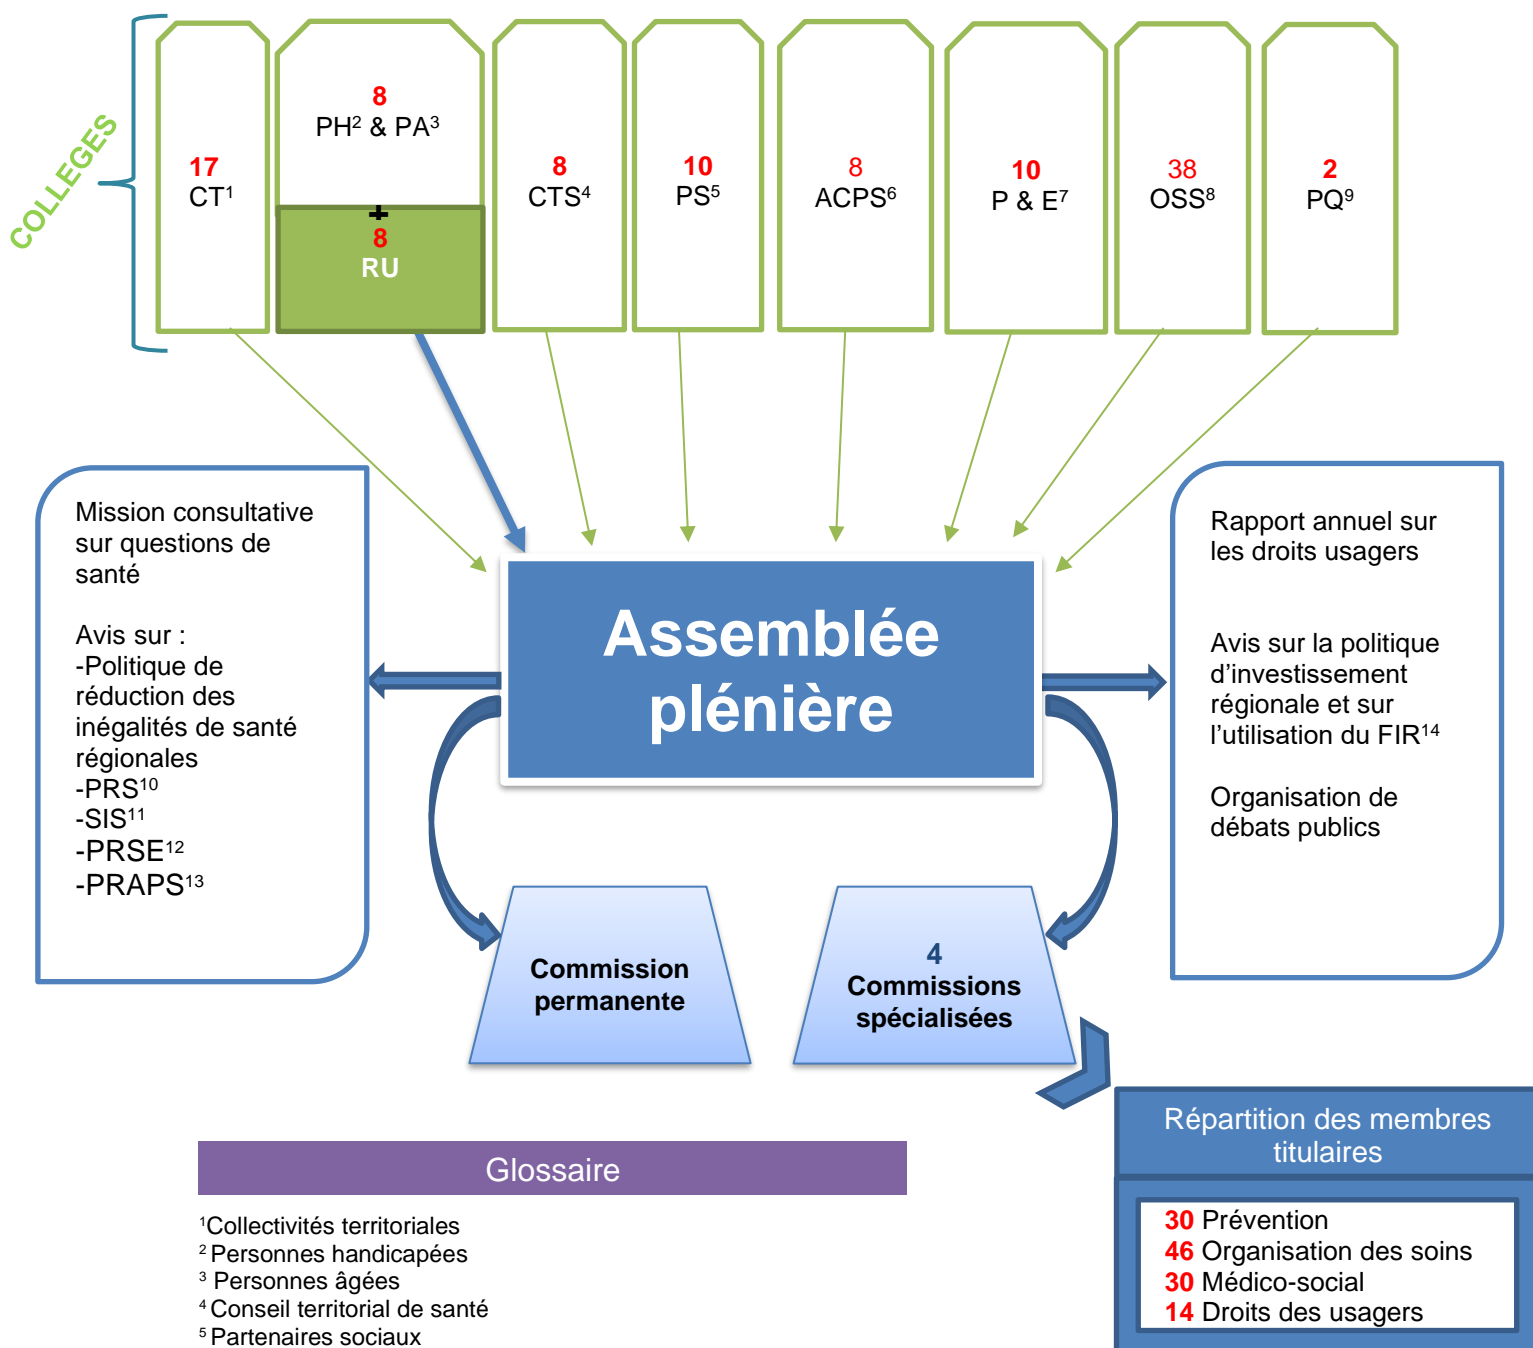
COLLEGES

17
CT$^1$

8
PH$^2$ & PA$^3$
+
8
RU

8
CTS$^4$

10
PS$^5$

8
ACPS$^6$

10
P & E$^7$

38
OSS$^8$

2
PQ$^9$

Mission consultative sur questions de santé

Avis sur :
-Politique de réduction des inégalités de santé régionales
-PRS$^{10}$
-SIS$^{11}$
-PRSE$^{12}$
-PRAPS$^{13}$

Assemblée plénière

Rapport annuel sur les droits usagers

Avis sur la politique d'investissement régionale et sur l'utilisation du FIR$^{14}$

Organisation de débats publics

Commission permanente

4
Commissions spécialisées

Répartition des membres titulaires

30 Prévention
46 Organisation des soins
30 Médico-social
14 Droits des usagers

Glossaire

$^1$Collectivités territoriales
$^2$ Personnes handicapées
$^3$ Personnes âgées
$^4$ Conseil territorial de santé
$^5$ Partenaires sociaux